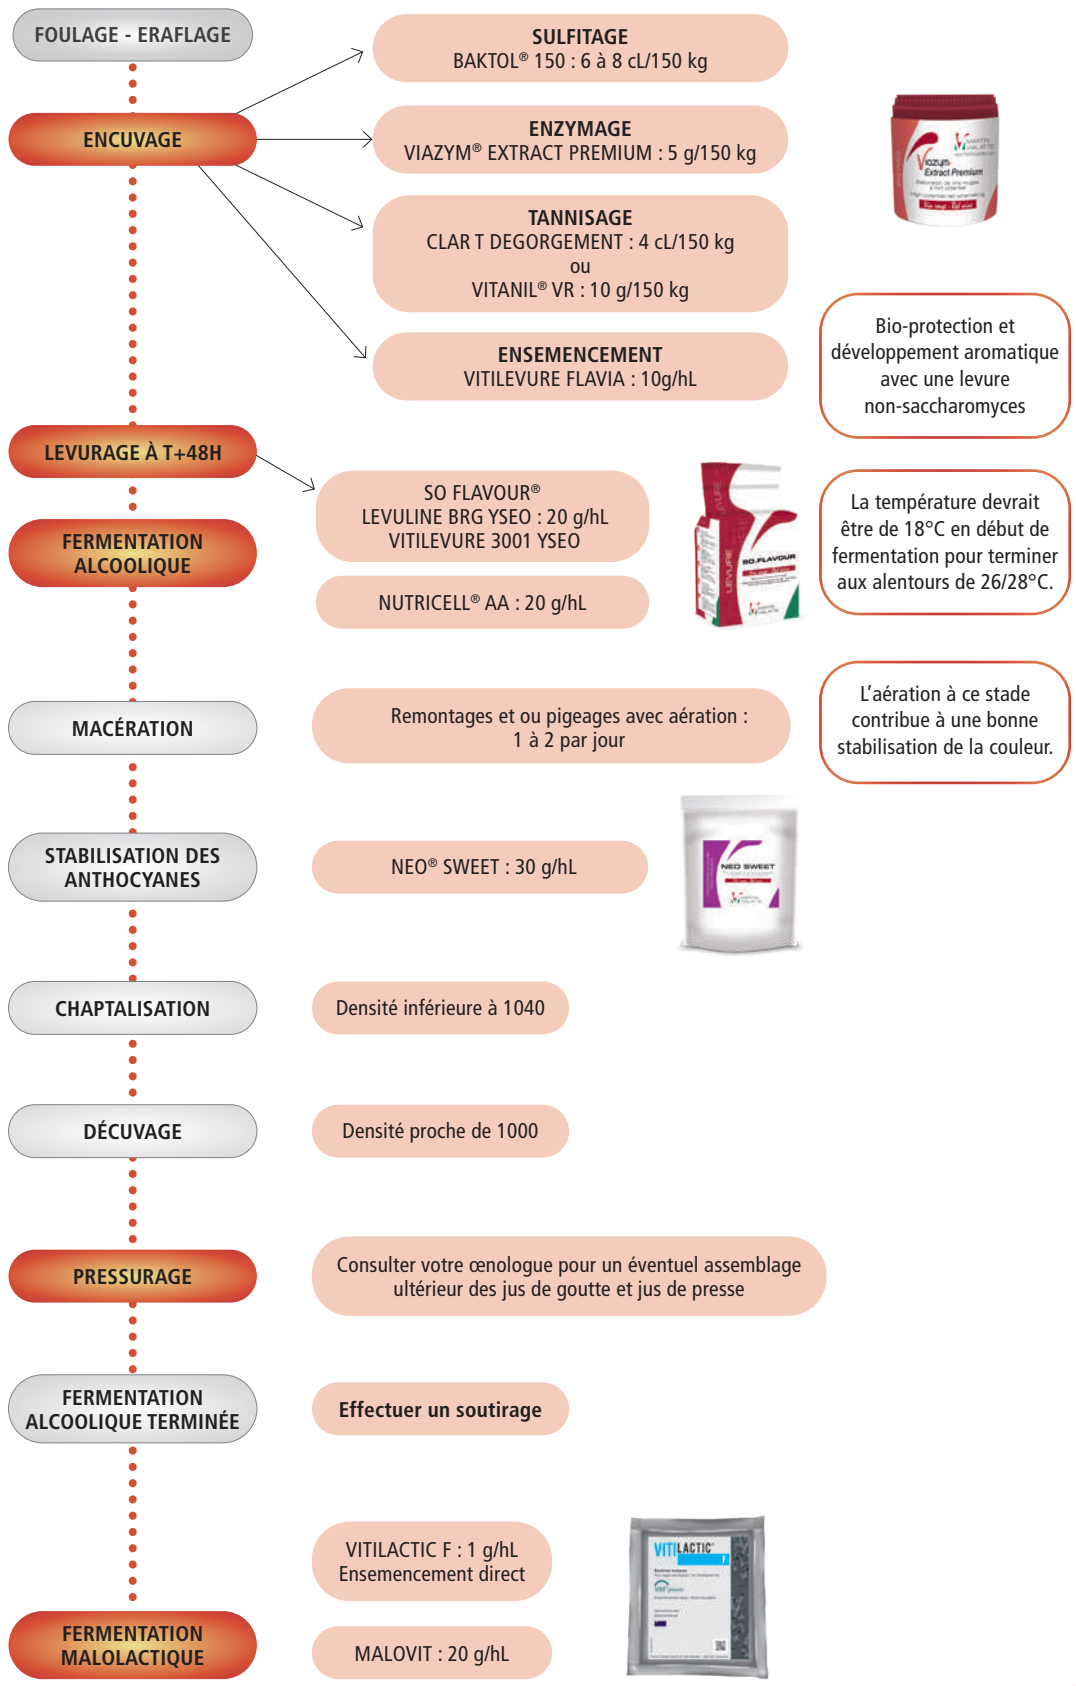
FOULAGE - ERAFLAGE

ENCUVAGE

SULFITAGE
BAKTOL® 150 : 6 à 8 cL/150 kg

ENZYMAGE
VIAZYM® EXTRACT PREMIUM : 5 g/150 kg

Viazym Extract Premium

TANNISAGE
CLAR T DEGORGEMENT : 4 cL/150 kg
ou
VITANIL® VR : 10 g/150 kg

ENSEMENCEMENT
VITILEVURE FLAVIA : 10g/hL

Bio-protection et développement aromatique avec une levure non-saccharomyces

LEVURAGE À T+48H

FERMENTATION ALCOOLIQUE

SO FLAVOUR®
LEVULINE BRG YSEO : 20 g/hL
VITILEVURE 3001 YSEO

NUTRICELL® AA : 20 g/hL

SO FLAVOUR

La température devrait être de 18°C en début de fermentation pour terminer aux alentours de 26/28°C.

MACÉRATION

Remontages et ou pigeages avec aération : 1 à 2 par jour

L'aération à ce stade contribue à une bonne stabilisation de la couleur.

STABILISATION DES ANTHOCYANES

NEO® SWEET : 30 g/hL

NEO SWEET

CHAPTALISATION

Densité inférieure à 1040

DÉCUVAGE

Densité proche de 1000

PRESSURAGE

Consulter votre œnologue pour un éventuel assemblage ultérieur des jus de goutte et jus de presse

FERMENTATION ALCOOLIQUE TERMINÉE

Effectuer un soutirage

VITILACTIC F : 1 g/hL
Ensemencement direct

VITILACTIC F

FERMENTATION MALOLACTIQUE

MALOVIT : 20 g/hL